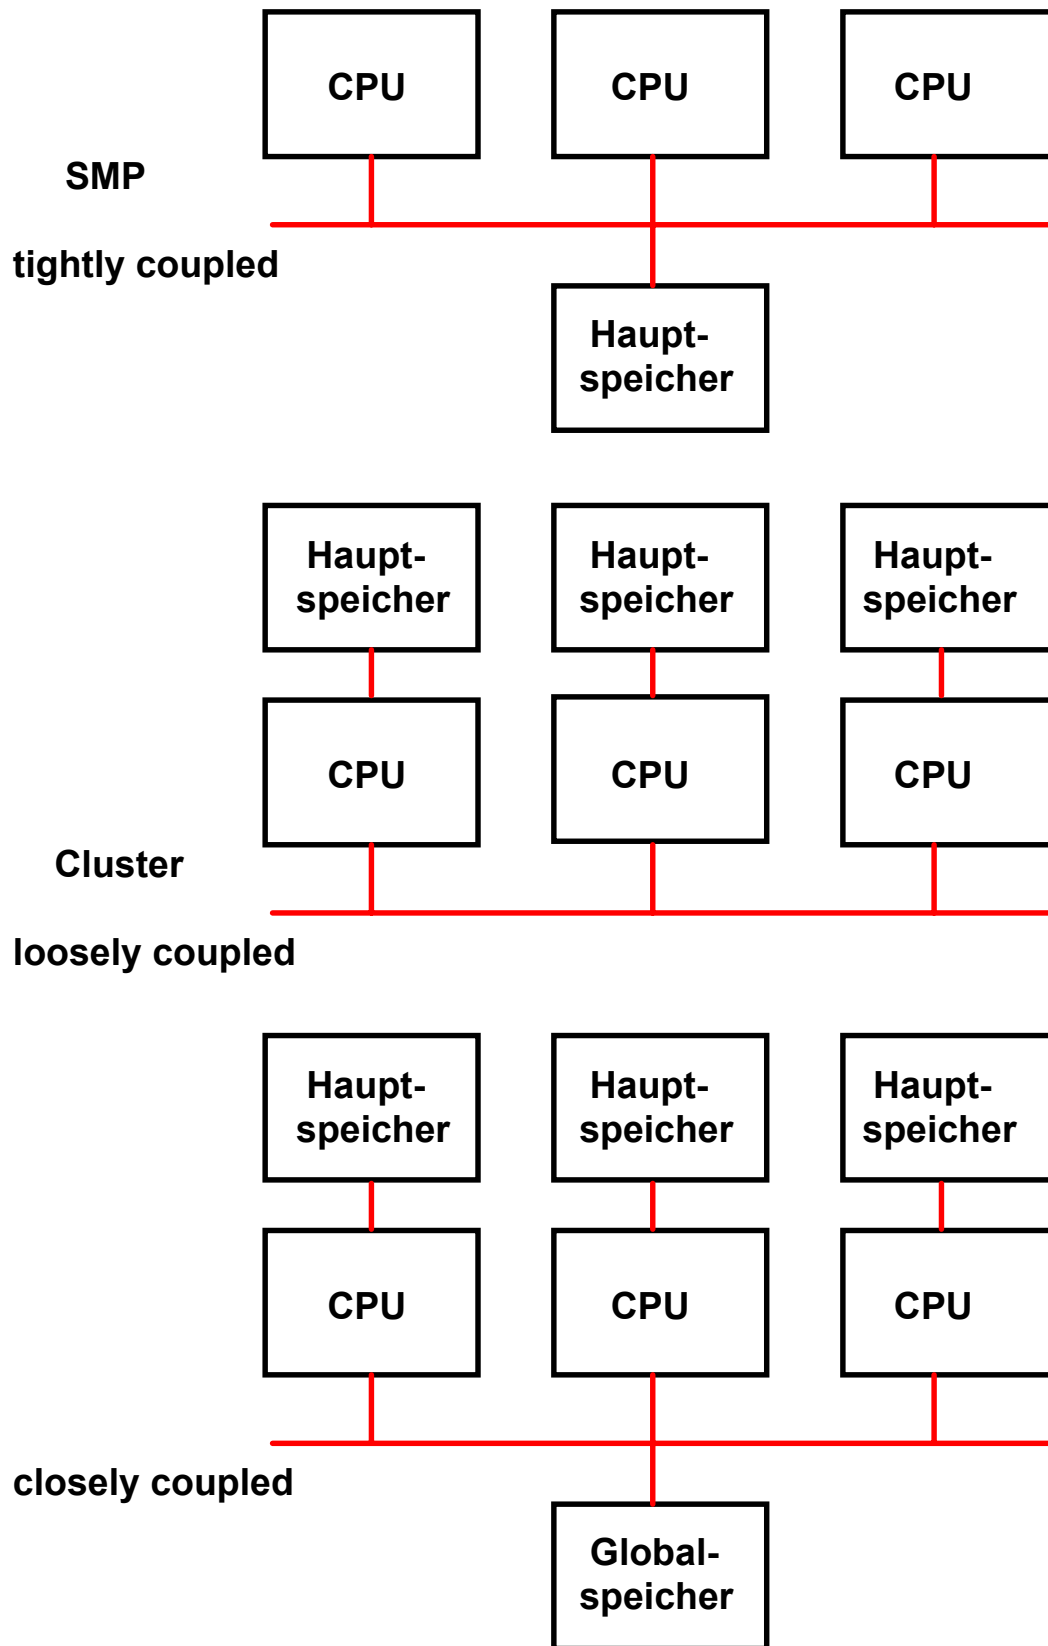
CPU CPU CPU

SMP

tightly coupled

Haupt-
speicher

Haupt-
speicher

Haupt-
speicher

Haupt-
speicher

CPU CPU CPU

Cluster

loosely coupled

Haupt-
speicher

Haupt-
speicher

Haupt-
speicher

CPU CPU CPU

closely coupled

Global-
speicher